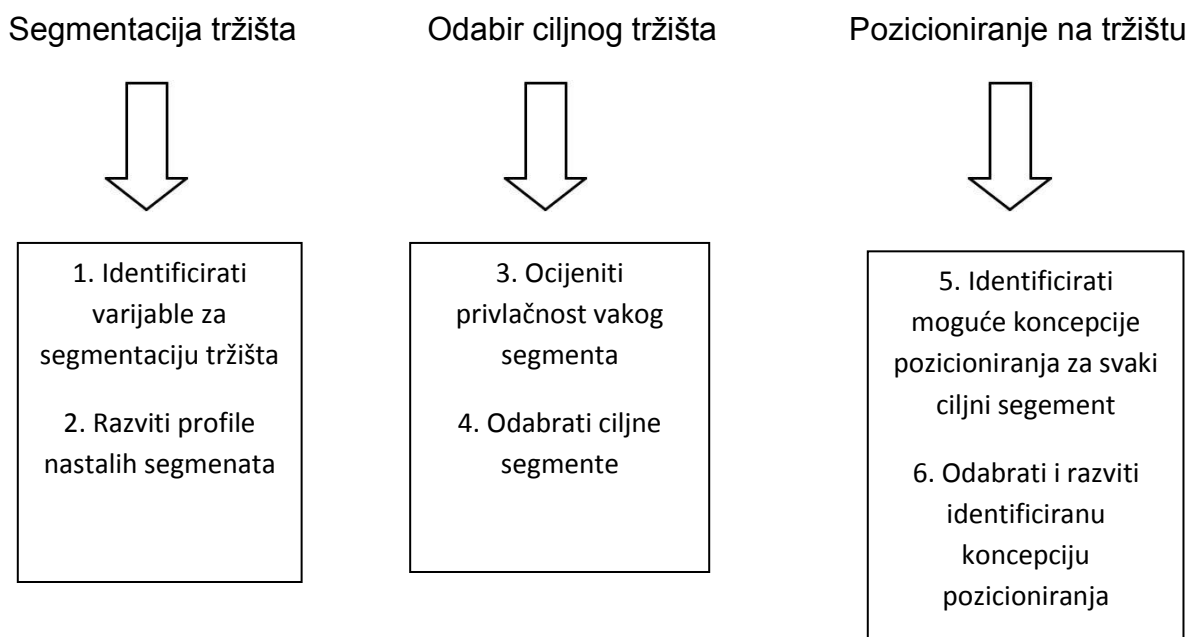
Segmentacija tržišta

1. Identificirati varijable za segmentaciju tržišta

2. Razviti profile nastalih segmenata

Odabir ciljnog tržišta

3. Ocijeniti privlačnost vakog segmenta

4. Odabrati ciljne segmente

Pozicioniranje na tržištu

5. Identificirati moguće koncepcije pozicioniranja za svaki ciljni segement

6. Odabrati i razviti identificiranu koncepciju pozicioniranja